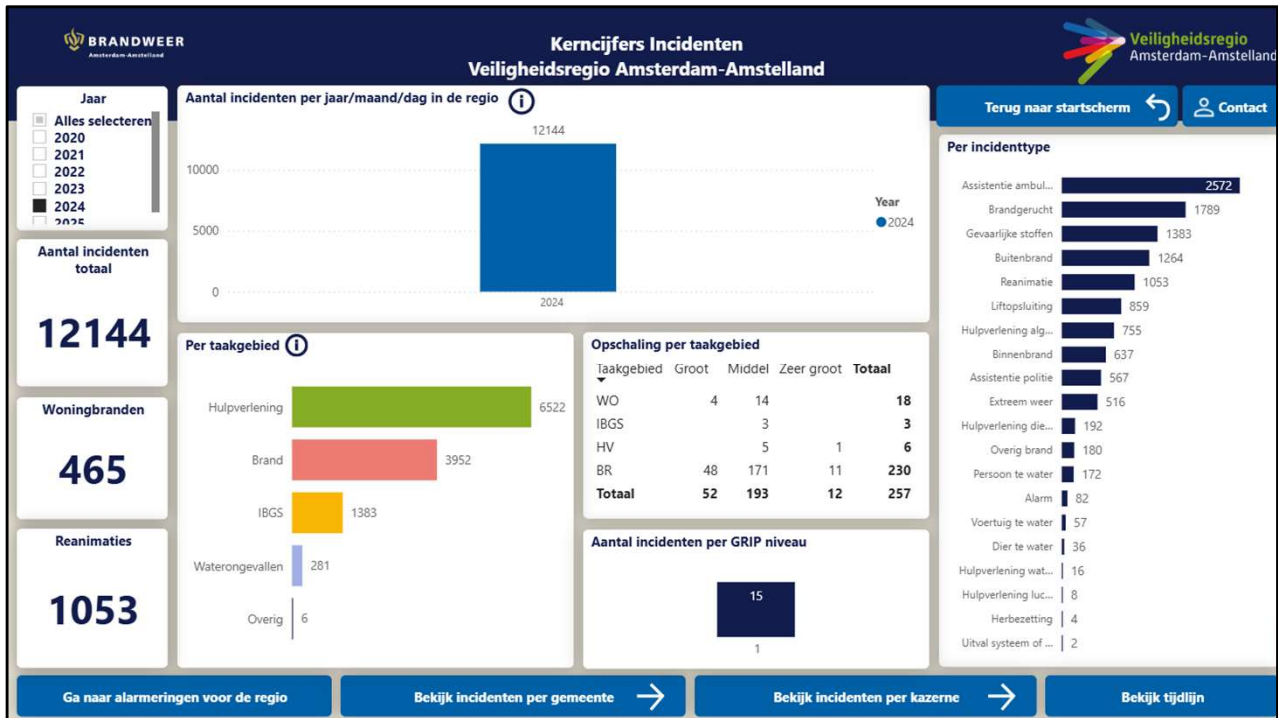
BRANDWEER
Amsterdam-Amstelland

Kerncijfers Incidenten
Veiligheidsregio Amsterdam-Amstelland

Veiligheidsregio
Amsterdam-Amstelland

Jaar
Alles selecteren
2020
2021
2022
2023
2024
2025

Aantal incidenten per jaar/maand/dag in de regio

12144
10000
5000
0
2024
Year
2024

Terug naar startscherm
Contact

Per incidenttype

| | |
|---|---|
| Assistentie ambul... | 2572 |
| Brandgerucht | 1789 |
| Gevaarlijke stoffen | 1383 |
| Buitenbrand | 1264 |
| Reanimatie | 1053 |
| Liftopsluiting | 859 |
| Hulpverlening alg... | 755 |
| Binnenbrand | 637 |
| Assistentie politie | 567 |
| Extreem weer | 516 |
| Hulpverlening die... | 192 |
| Overig brand | 180 |
| Persoon te water | 172 |
| Alarm | 82 |
| Voertuig te water | 57 |
| Dier te water | 36 |
| Hulpverlening wat... | 16 |
| Hulpverlening luc... | 8 |
| Herbezetting | 4 |
| Uitval systeem of ... | 2 |

Aantal incidenten totaal
12144

Woningbranden
465

Reanimaties
1053

Per taakgebied

| | |
|---|---|
| Hulpverlening | 6522 |
| Brand | 3952 |
| IBGS | 1383 |
| Waterongevallen | 281 |
| Overig | 6 |

Opschaling per taakgebied

| Taakgebied | Groot | Middel | Zeer groot | Totaal |
|---|---|---|---|---|
| WO | 4 | 14 | | 18 |
| IBGS | | 3 | | 3 |
| HV | | 5 | 1 | 6 |
| BR | 48 | 171 | 11 | 230 |
| Totaal | 52 | 193 | 12 | 257 |

Aantal incidenten per GRIP niveau
15
1

Ga naar alarmeringen voor de regio
Bekijk incidenten per gemeente
Bekijk incidenten per kazerne
Bekijk tijdlijn